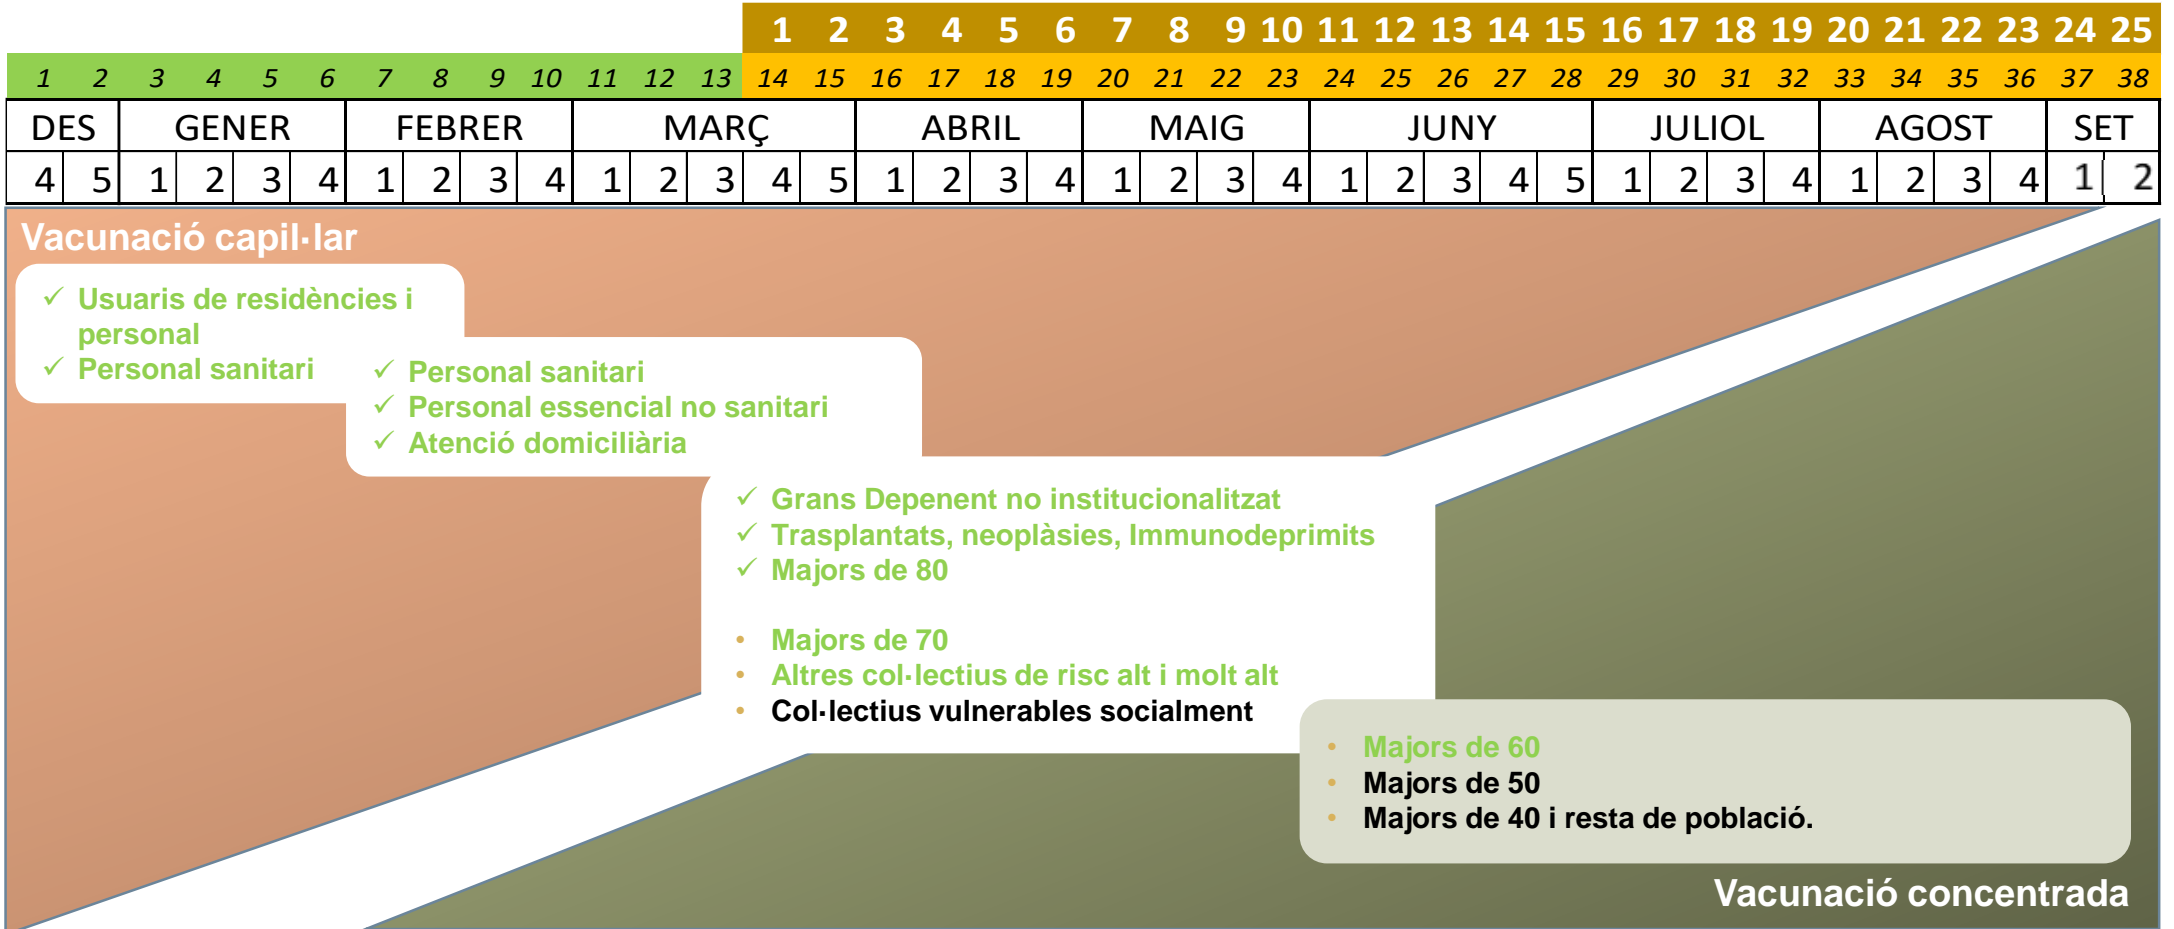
| | | | | | | | | | | | | | 1 | 2 | 3 | 4 | 5 | 6 | 7 | 8 | 9 | 10 | 11 | 12 | 13 | 14 | 15 | 16 | 17 | 18 | 19 | 20 | 21 | 22 | 23 | 24 | 25 |
|---|---|---|---|---|---|---|---|---|---|---|---|---|---|---|---|---|---|---|---|---|---|---|---|---|---|---|---|---|---|---|---|---|---|---|---|---|---|
| 1 | 2 | 3 | 4 | 5 | 6 | 7 | 8 | 9 | 10 | 11 | 12 | 13 | 14 | 15 | 16 | 17 | 18 | 19 | 20 | 21 | 22 | 23 | 24 | 25 | 26 | 27 | 28 | 29 | 30 | 31 | 32 | 33 | 34 | 35 | 36 | 37 | 38 |
| DES | | GENER | | | | FEBRER | | | | MARÇ | | | | | ABRIL | | | | MAIG | | | | JUNY | | | | | JULIOL | | | | AGOST | | | | SET | |
| 4 | 5 | 1 | 2 | 3 | 4 | 1 | 2 | 3 | 4 | 1 | 2 | 3 | 4 | 5 | 1 | 2 | 3 | 4 | 1 | 2 | 3 | 4 | 1 | 2 | 3 | 4 | 5 | 1 | 2 | 3 | 4 | 1 | 2 | 3 | 4 | 1 | 2 |

Vacunació capil·lar

✓ Usuaris de residències i personal
✓ Personal sanitari

✓ Personal sanitari
✓ Personal essencial no sanitari
✓ Atenció domiciliària

✓ Grans Depenent no institucionalitzat
✓ Trasplantats, neoplàsies, Immunodeprimits
✓ Majors de 80

• Majors de 70
• Altres col·lectius de risc alt i molt alt
• Col·lectius vulnerables socialment

• Majors de 60
• Majors de 50
• Majors de 40 i resta de població.

Vacunació concentrada